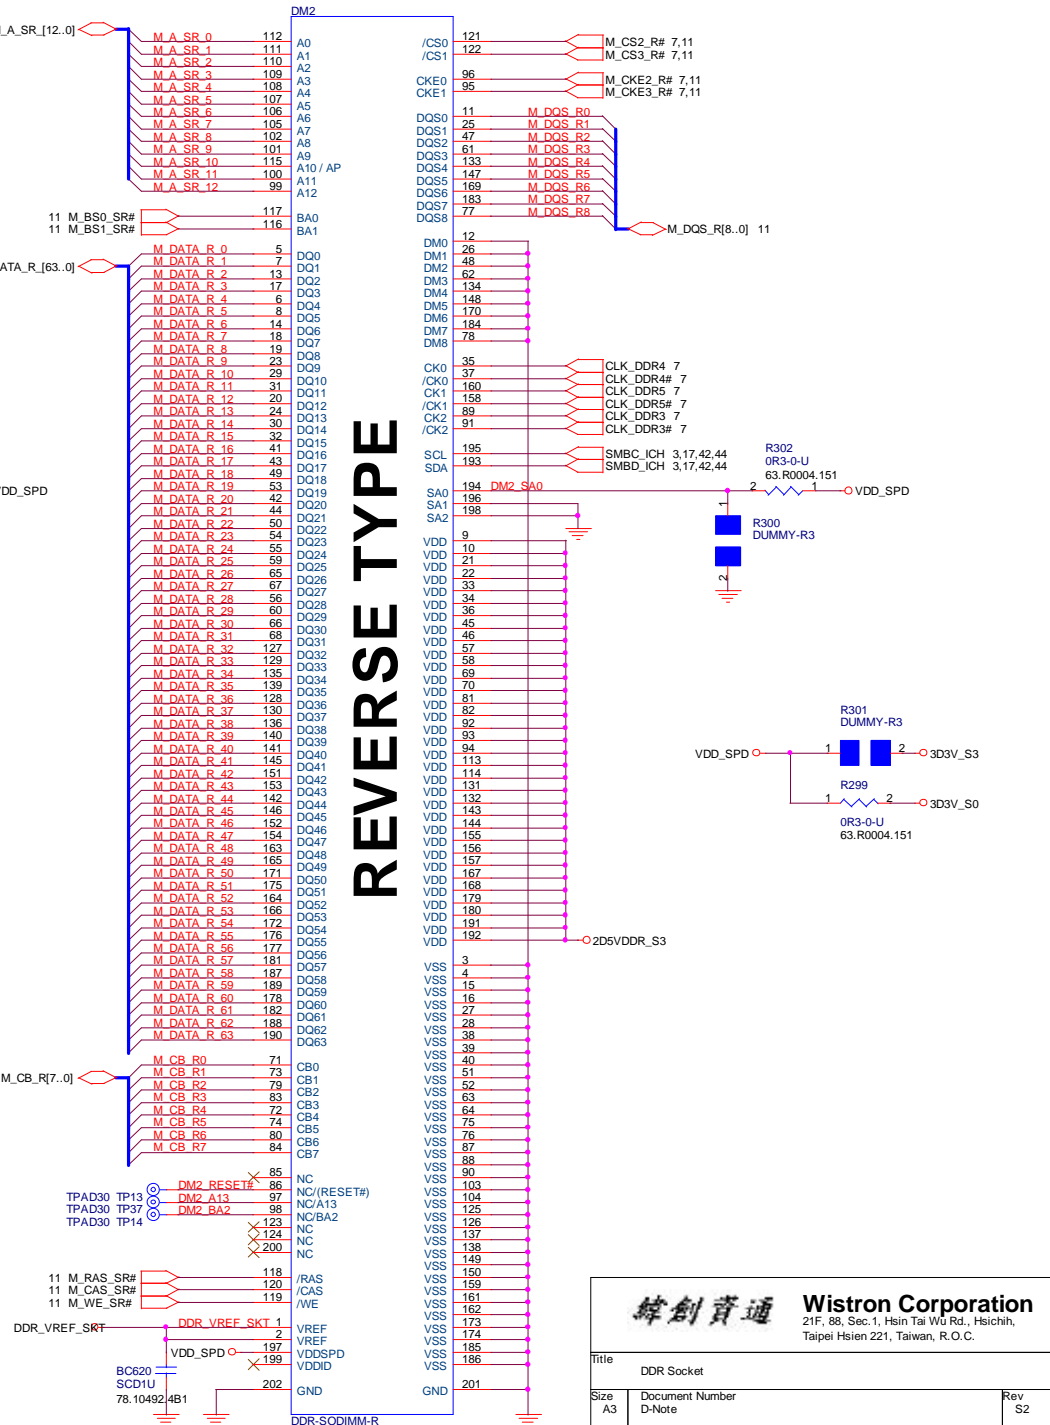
DM2

A_SR_[12..0]

M_A_SR_0 112 A0
M_A_SR_1 111 A1
M_A_SR_2 110 A2
M_A_SR_3 109 A3
M_A_SR_4 108 A4
M_A_SR_5 107 A5
M_A_SR_6 106 A6
M_A_SR_7 105 A7
M_A_SR_8 102 A8
M_A_SR_9 101 A9
M_A_SR_10 115 A10 / AP
M_A_SR_11 100 A11
M_A_SR_12 99 A12

11 M_BS0_SR# 117 BA0
11 M_BS1_SR# 116 BA1

ATA_R_[63..0]

M_DATA_R_0 5 DQ0
M_DATA_R_1 7 DQ1
M_DATA_R_2 13 DQ2
M_DATA_R_3 17 DQ3
M_DATA_R_4 6 DQ4
M_DATA_R_5 8 DQ5
M_DATA_R_6 14 DQ6
M_DATA_R_7 18 DQ7
M_DATA_R_8 19 DQ8
M_DATA_R_9 23 DQ9
M_DATA_R_10 29 DQ10
M_DATA_R_11 31 DQ11
M_DATA_R_12 20 DQ12
M_DATA_R_13 24 DQ13
M_DATA_R_14 30 DQ14
M_DATA_R_15 32 DQ15
M_DATA_R_16 41 DQ16
M_DATA_R_17 43 DQ17
M_DATA_R_18 49 DQ18
M_DATA_R_19 53 DQ19
M_DATA_R_20 42 DQ20
M_DATA_R_21 44 DQ21
M_DATA_R_22 50 DQ22
M_DATA_R_23 54 DQ23
M_DATA_R_24 55 DQ24
M_DATA_R_25 59 DQ25
M_DATA_R_26 65 DQ26
M_DATA_R_27 67 DQ27
M_DATA_R_28 56 DQ28
M_DATA_R_29 60 DQ29
M_DATA_R_30 66 DQ30
M_DATA_R_31 68 DQ31
M_DATA_R_32 127 DQ32
M_DATA_R_33 129 DQ33
M_DATA_R_34 135 DQ34
M_DATA_R_35 139 DQ35
M_DATA_R_36 128 DQ36
M_DATA_R_37 130 DQ37
M_DATA_R_38 136 DQ38
M_DATA_R_39 140 DQ39
M_DATA_R_40 141 DQ40
M_DATA_R_41 145 DQ41
M_DATA_R_42 151 DQ42
M_DATA_R_43 153 DQ43
M_DATA_R_44 142 DQ44
M_DATA_R_45 146 DQ45
M_DATA_R_46 152 DQ46
M_DATA_R_47 154 DQ47
M_DATA_R_48 163 DQ48
M_DATA_R_49 165 DQ49
M_DATA_R_50 171 DQ50
M_DATA_R_51 175 DQ51
M_DATA_R_52 164 DQ52
M_DATA_R_53 166 DQ53
M_DATA_R_54 172 DQ54
M_DATA_R_55 176 DQ55
M_DATA_R_56 177 DQ56
M_DATA_R_57 181 DQ57
M_DATA_R_58 187 DQ58
M_DATA_R_59 189 DQ59
M_DATA_R_60 178 DQ60
M_DATA_R_61 182 DQ61
M_DATA_R_62 188 DQ62
M_DATA_R_63 190 DQ63

M_CB_R[7..0]

M_CB_R0 71 CB0
M_CB_R1 73 CB1
M_CB_R2 79 CB2
M_CB_R3 83 CB3
M_CB_R4 72 CB4
M_CB_R5 74 CB5
M_CB_R6 80 CB6
M_CB_R7 84 CB7

85 NC
DM2_RESET# 86 NC/(RESET#)
TPAD30 TP13 DM2_A13 97 NC/A13
TPAD30 TP37 DM2_BA2 98 NC/BA2
TPAD30 TP14
123 NC
124 NC
200 NC

11 M_RAS_SR# 118 /RAS
11 M_CAS_SR# 120 /CAS
11 M_WE_SR# 119 /WE

DDR_VREF_SKT DDR_VREF_SKT 1 VREF
2 VREF
VDD_SPD 197 VDDSPD
199 VDDID
BC620
SCD1U
78.10492.4B1
202 GND

DDR-SODIMM-R

REVERSE TYPE

/CS0 121
/CS1 122
M_CS2_R# 7,11
M_CS3_R# 7,11
CKE0 96
CKE1 95
M_CKE2_R# 7,11
M_CKE3_R# 7,11

DQS0 11 M_DQS_R0
DQS1 25 M_DQS_R1
DQS2 47 M_DQS_R2
DQS3 61 M_DQS_R3
DQS4 133 M_DQS_R4
DQS5 147 M_DQS_R5
DQS6 169 M_DQS_R6
DQS7 183 M_DQS_R7
DQS8 77 M_DQS_R8
M_DQS_R[8..0] 11

DM0 12
DM1 26
DM2 48
DM3 62
DM4 134
DM5 148
DM6 170
DM7 184
DM8 78

CK0 35 CLK_DDR4 7
/CK0 37 CLK_DDR4# 7
CK1 160 CLK_DDR5 7
/CK1 158 CLK_DDR5# 7
CK2 89 CLK_DDR3 7
/CK2 91 CLK_DDR3# 7

SCL 195 SMBC_ICH 3,17,42,44
SDA 193 SMBD_ICH 3,17,42,44

SA0 194 DM2_SA0
SA1 196
SA2 198

R302
0R3-0-U
63.R0004.151
2 1 VDD_SPD
DD_SPD
1
R300
DUMMY-R3
2

VDD 9
VDD 10
VDD 21
VDD 22
VDD 33
VDD 34
VDD 36
VDD 45
VDD 46
VDD 57
VDD 58
VDD 69
VDD 70
VDD 81
VDD 82
VDD 92
VDD 93
VDD 94
VDD 113
VDD 114
VDD 131
VDD 132
VDD 143
VDD 144
VDD 155
VDD 156
VDD 157
VDD 167
VDD 168
VDD 179
VDD 180
VDD 191
VDD 192
2D5VDDR_S3

R301
DUMMY-R3
VDD_SPD 1 2 3D3V_S3
R299
1 2 3D3V_S0
0R3-0-U
63.R0004.151

VSS 3
VSS 4
VSS 15
VSS 16
VSS 27
VSS 28
VSS 38
VSS 39
VSS 40
VSS 51
VSS 52
VSS 63
VSS 64
VSS 75
VSS 76
VSS 87
VSS 88
VSS 90
VSS 103
VSS 104
VSS 125
VSS 126
VSS 137
VSS 138
VSS 149
VSS 150
VSS 159
VSS 161
VSS 162
VSS 173
VSS 174
VSS 185
VSS 186
GND 201

緯創資通 Wistron Corporation
21F, 88, Sec.1, Hsin Tai Wu Rd., Hsichih,
Taipei Hsien 221, Taiwan, R.O.C.

Title
DDR Socket
Size A3
Document Number D-Note
Rev S2